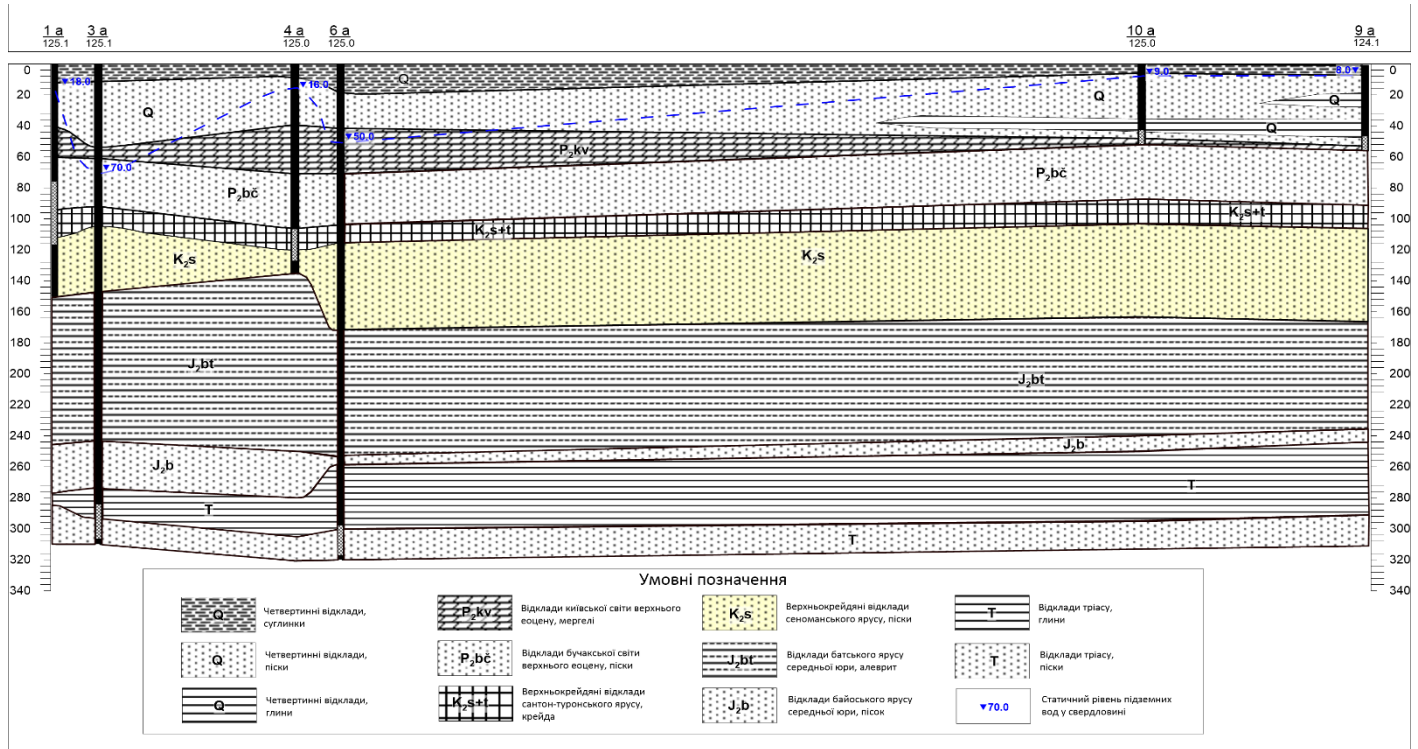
1 а
125.1

3 а
125.1

4 а
125.0

6 а
125.0

10 а
125.0

9 а
124.1

0
20
40
60
80
100
120
140
160
180
200
220
240
260
280
300
320
340

▼18.0
▼16.0
▼50.0
▼70.0
▼9.0
▼8.0

Q
Q
Q
Q
Q
$P_2kv$
$P_2b\check{c}$
$P_2b\check{c}$
$K_2s+t$
$K_2s+t$
$K_2s$
$K_2s$
$J_2bt$
$J_2bt$
$J_2b$
$J_2b$
T
T
T

0
20
40
60
80
100
120
140
160
180
200
220
240
260
280
300
320
340

Умовні позначення

Q Четвертинні відклади, суглинки

Q Четвертинні відклади, піски

Q Четвертинні відклади, глини

$P_2kv$ Відклади київської свити верхнього еоцену, мергелі

$P_2b\check{c}$ Відклади бучакської свити верхнього еоцену, піски

$K_2s+t$ Верхньокрейдяні відклади сантон-туронського ярусу, крейда

$K_2s$ Верхньокрейдяні відклади сеноманського ярусу, піски

$J_2bt$ Відклади батського ярусу середньої юри, алеврит

$J_2b$ Відклади байоського ярусу середньої юри, пісок

T Відклади тріасу, глини

T Відклади тріасу, піски

▼70.0 Статичний рівень підземних вод у свердловині